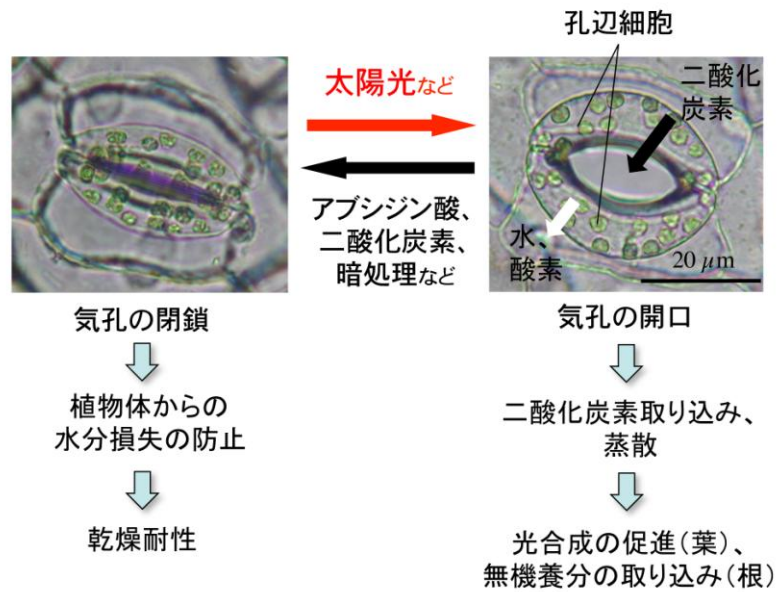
孔辺細胞

太陽光など

二酸化炭素

アブシジン酸、二酸化炭素、暗処理など

水、酸素

20 $\mu$m

気孔の閉鎖

植物体からの水分損失の防止

乾燥耐性

気孔の開口

二酸化炭素取り込み、蒸散

光合成の促進（葉）、無機養分の取り込み（根）